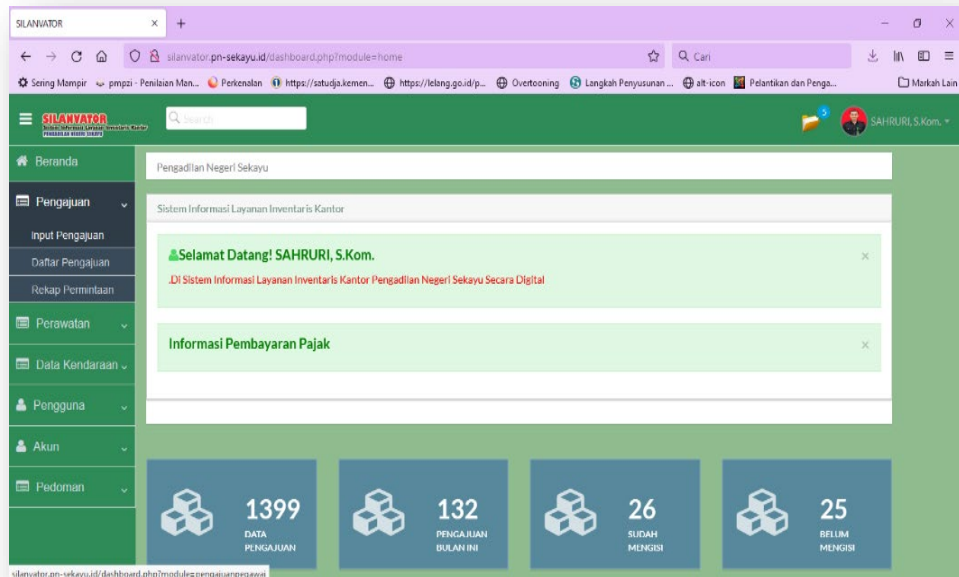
SILANVATOR ×
+

silanvator.pn-sekayu.id/dashboard.php?module=home
Cari

Sering Mampir · pmpzi - Penilaian Man... Perkenalan https://satudja.kemen... https://lelang.go.id/p... Overtooning Langkah Penyusunan ... alt-icon Pelantikan dan Penga...
Markah Lain

SILANVATOR
Sistem Informasi Layanan Inventaris Kantor
PENGADILAN NEGERI SEKAYU

Search

5

SAHRURI, S.Kom.

Beranda
Pengajuan
Input Pengajuan
Daftar Pengajuan
Rekap Permintaan
Perawatan
Data Kendaraan
Pengguna
Akun
Pedoman

Pengadilan Negeri Sekayu

Sistem Informasi Layanan Inventaris Kantor

Selamat Datang! SAHRURI, S.Kom.
×
.Di Sistem Informasi Layanan Inventaris Kantor Pengadilan Negeri Sekayu Secara Digital

Informasi Pembayaran Pajak
×

1399
DATA PENGAJUAN

132
PENGAJUAN BULAN INI

26
SUDAH MENGISI

25
BELUM MENGISI

silanvator.pn-sekayu.id/dashboard.php?module=pengajuanpegawai